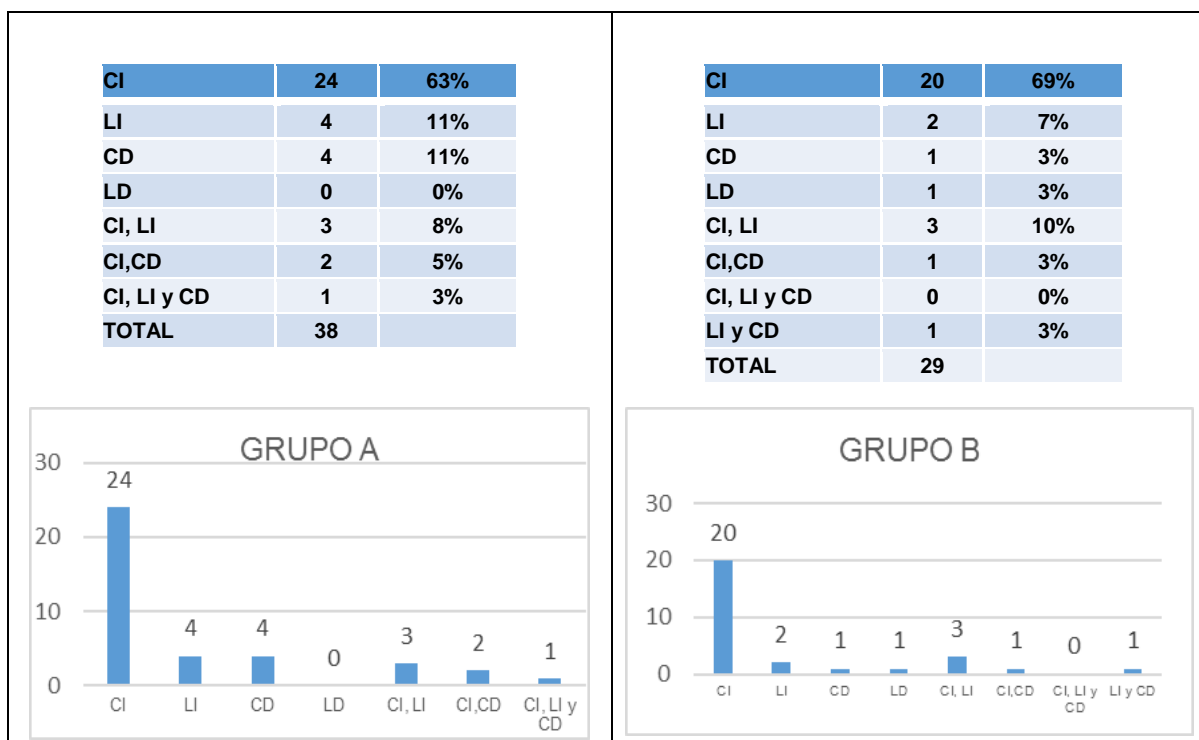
| CI | 24 | 63% |
|---|---|---|
| LI | 4 | 11% |
| CD | 4 | 11% |
| LD | 0 | 0% |
| CI, LI | 3 | 8% |
| CI,CD | 2 | 5% |
| CI, LI y CD | 1 | 3% |
| TOTAL | 38 | |

GRUPO A

30
20
10
0

24 4 4 0 3 2 1

CI LI CD LD CI, LI CI,CD CI, LI y CD

| CI | 20 | 69% |
|---|---|---|
| LI | 2 | 7% |
| CD | 1 | 3% |
| LD | 1 | 3% |
| CI, LI | 3 | 10% |
| CI,CD | 1 | 3% |
| CI, LI y CD | 0 | 0% |
| LI y CD | 1 | 3% |
| TOTAL | 29 | |

GRUPO B

30
20
10
0

20 2 1 1 3 1 0 1

CI LI CD LD CI, LI CI,CD CI, LI y CD LI y CD